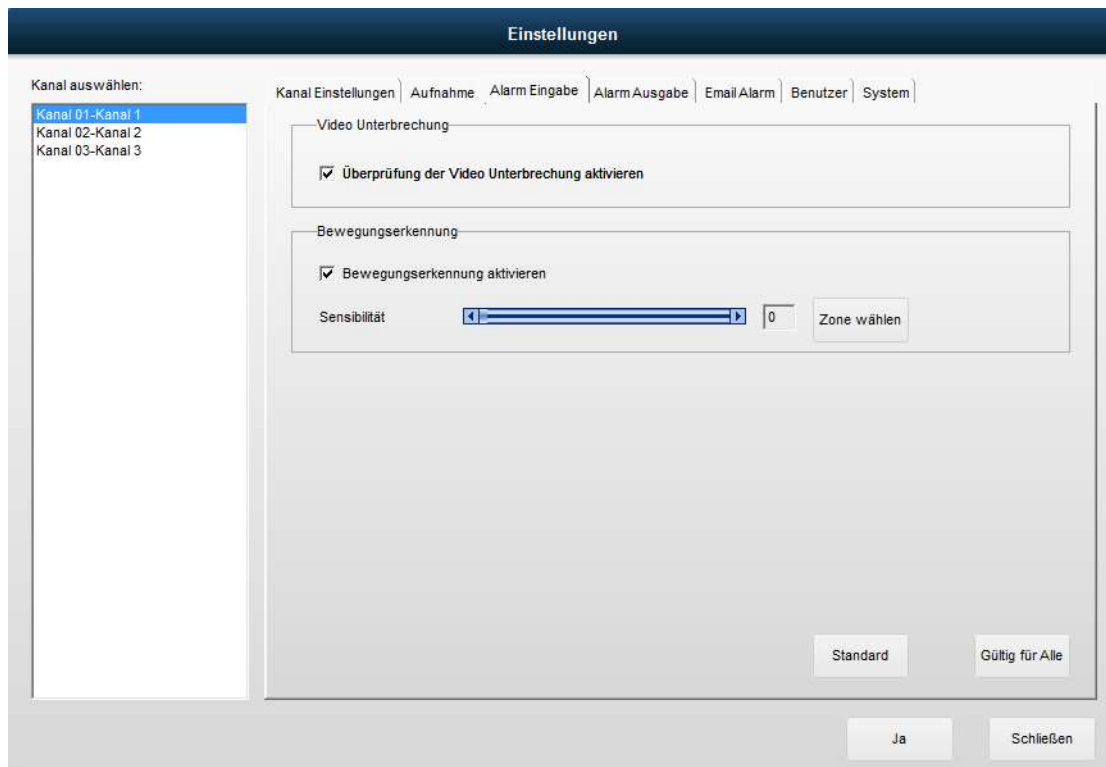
Einstellungen

Kanal auswählen:

Kanal 01-Kanal 1
Kanal 02-Kanal 2
Kanal 03-Kanal 3

Kanal Einstellungen | Aufnahme | Alarm Eingabe | Alarm Ausgabe | Email Alarm | Benutzer | System

Video Unterbrechung

☑ Überprüfung der Video Unterbrechung aktivieren

Bewegungserkennung

☑ Bewegungserkennung aktivieren

Sensibilität 0 Zone wählen

Standard

Gültig für Alle

Ja

Schließen